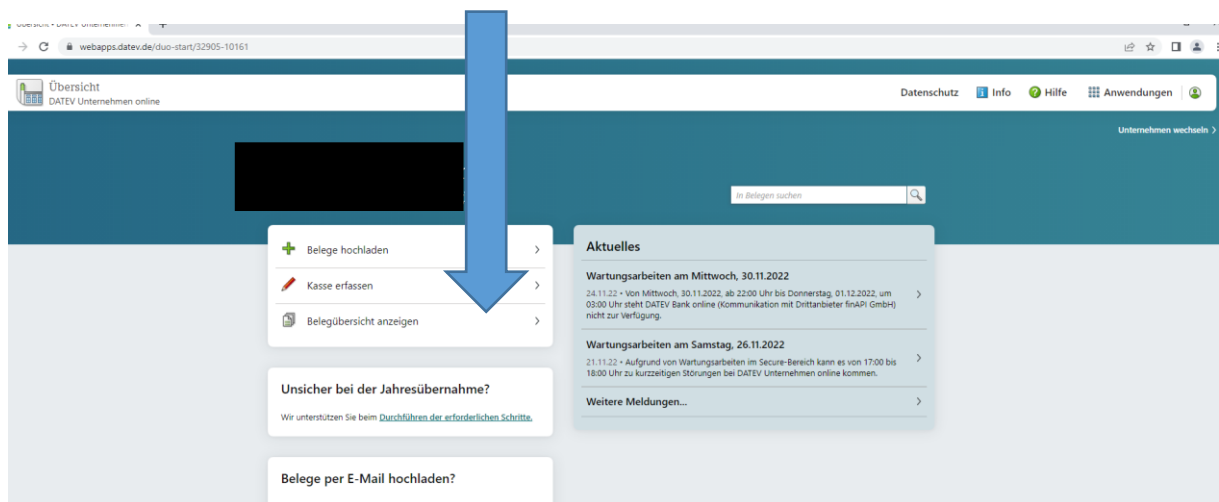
Übersicht • DATEV Unternehmen ×
webapps.datev.de/duo-start/32905-10161

Übersicht
DATEV Unternehmen online

Datenschutz Info Hilfe Anwendungen

Unternehmen wechseln ›

In Belegen suchen

Belege hochladen ›

Kasse erfassen ›

Belegübersicht anzeigen ›

Aktuelles

Wartungsarbeiten am Mittwoch, 30.11.2022

24.11.22 • Von Mittwoch, 30.11.2022, ab 22:00 Uhr bis Donnerstag, 01.12.2022, um 03:00 Uhr steht DATEV Bank online (Kommunikation mit Drittanbieter finAPI GmbH) nicht zur Verfügung. ›

Wartungsarbeiten am Samstag, 26.11.2022

21.11.22 • Aufgrund von Wartungsarbeiten im Secure-Bereich kann es von 17:00 bis 18:00 Uhr zu kurzzeitigen Störungen bei DATEV Unternehmen online kommen. ›

Weitere Meldungen... ›

Unsicher bei der Jahresübernahme?

Wir unterstützen Sie beim Durchführen der erforderlichen Schritte.

Belege per E-Mail hochladen?